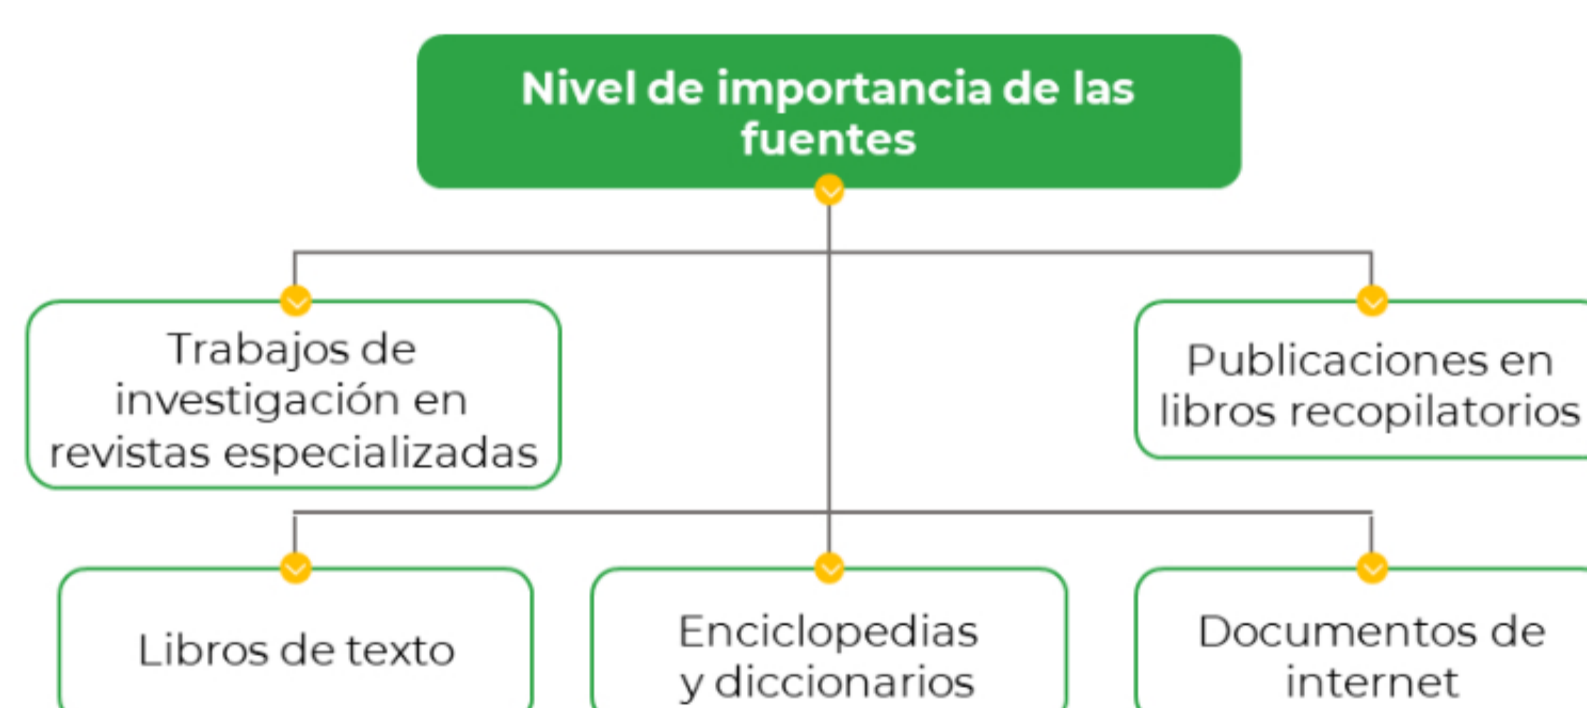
Nivel de importancia de las fuentes

Trabajos de investigación en revistas especializadas

Publicaciones en libros recopilatorios

Libros de texto

Enciclopedias y diccionarios

Documentos de internet